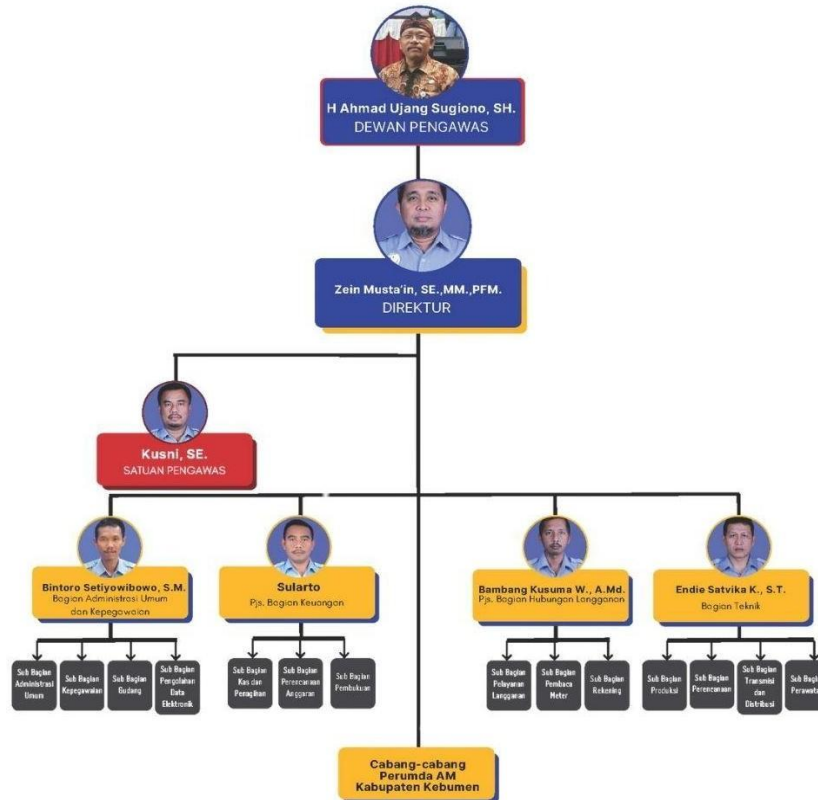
H Ahmad Ujang Sugiono, SH.
DEWAN PENGAWAS

Zein Musta'in, SE.,MM.,PFM.
DIREKTUR

Kusni, SE.
SATUAN PENGAWAS

Bintoro Setiyowibowo, S.M.
Bagian Administrasi Umum dan Kepegawaian

Sub Bagian Administrasi Umum

Sub Bagian Kepegawaian

Sub Bagian Gudang

Sub Bagian Pengolahan Data Elektronik

Sularto
Pjs. Bagian Keuangan

Sub Bagian Kas dan Penagihan

Sub Bagian Perencanaan Anggaran

Sub Bagian Pembukuan

Bambang Kusuma W., A.Md.
Pjs. Bagian Hubungan Langganan

Sub Bagian Pelayanan Langganan

Sub Bagian Pembaca Meter

Sub Bagian Rekening

Endie Satvika K., S.T.
Bagian Teknik

Sub Bagian Produksi

Sub Bagian Perencanaan

Sub Bagian Transmisi dan Distribusi

Sub Bagian Perawat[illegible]

Cabang-cabang Perumda AM Kabupaten Kebumen